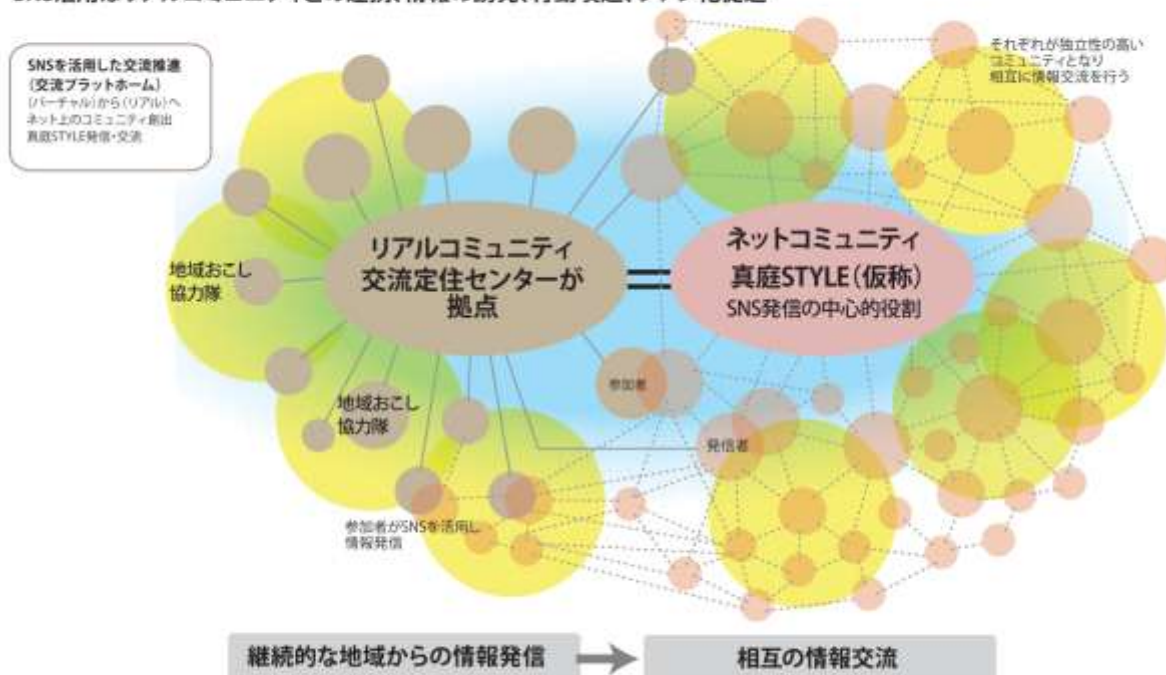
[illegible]

SNSを活用した交流推進
（交流プラットホーム）
（バーチャル）から（リアル）へ
ネット上のコミュニティ創出
真庭STYLE発信・交流

それぞれが独立性の高い
コミュニティとなり
相互に情報交流を行う

地域おこし
協力隊

リアルコミュニティ
交流定住センターが
拠点

＝

ネットコミュニティ
真庭STYLE（仮称）
SNS発信の中心的役割

参加者

地域おこし
協力隊

発信者

参加者がSNSを活用し
情報発信

継続的な地域からの情報発信

相互の情報交流